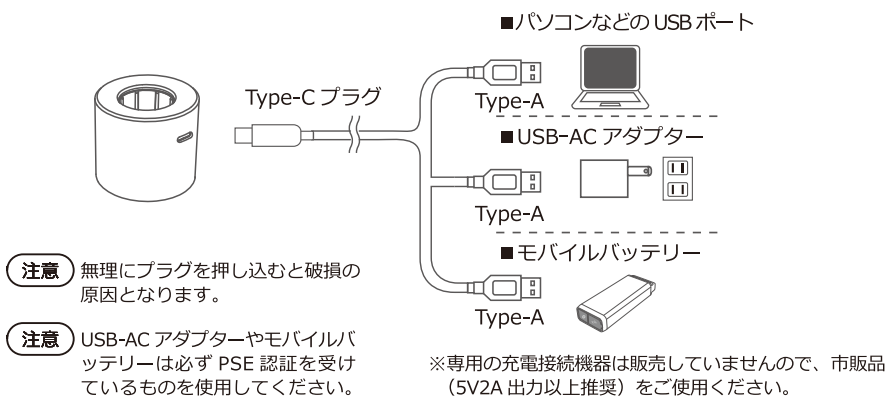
■パソコンなどの USB ポート

Type-C プラグ

Type-A

■USB-AC アダプター

Type-A

■モバイルバッテリー

Type-A

注意 無理にプラグを押し込むと破損の原因となります。

注意 USB-AC アダプターやモバイルバッテリーは必ず PSE 認証を受けているものを使用してください。

※専用の充電接続機器は販売していませんので、市販品（5V2A 出力以上推奨）をご使用ください。